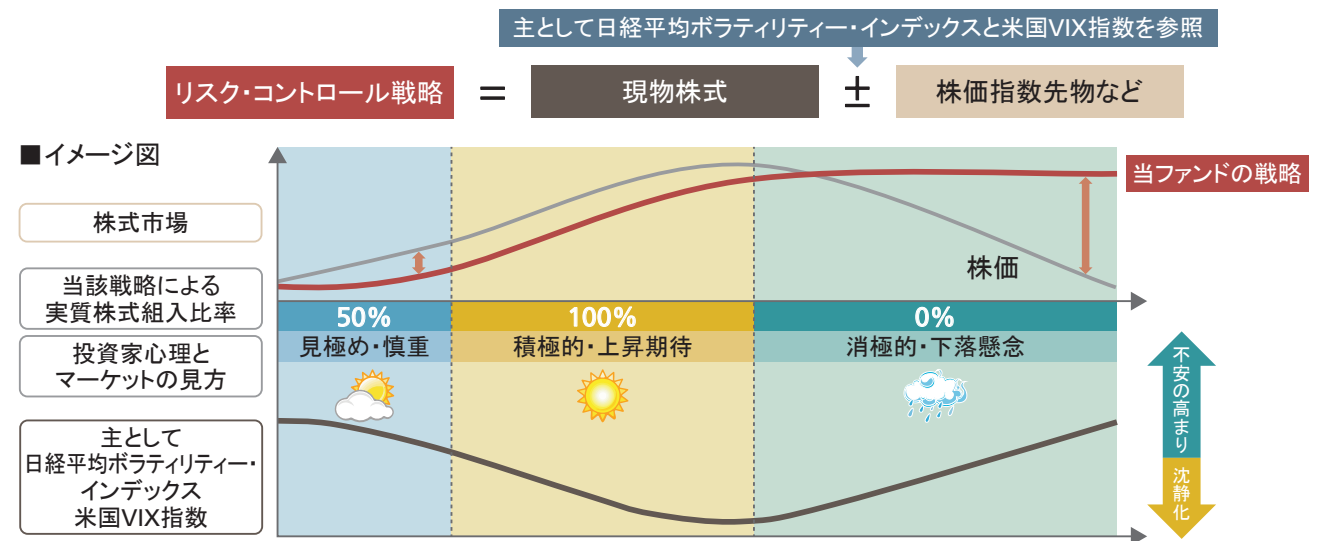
主として日経平均ボラティリティー・インデックスと米国VIX指数を参照

リスク・コントロール戦略 ＝ 現物株式 ± 株価指数先物など

■イメージ図

株式市場

当ファンドの戦略

株価

当該戦略による実質株式組入比率

| 50% | 100% | 0% |
|---|---|---|
| 見極め・慎重 | 積極的・上昇期待 | 消極的・下落懸念 |

投資家心理とマーケットの見方

主として日経平均ボラティリティー・インデックス米国VIX指数

不安の高まり

沈静化